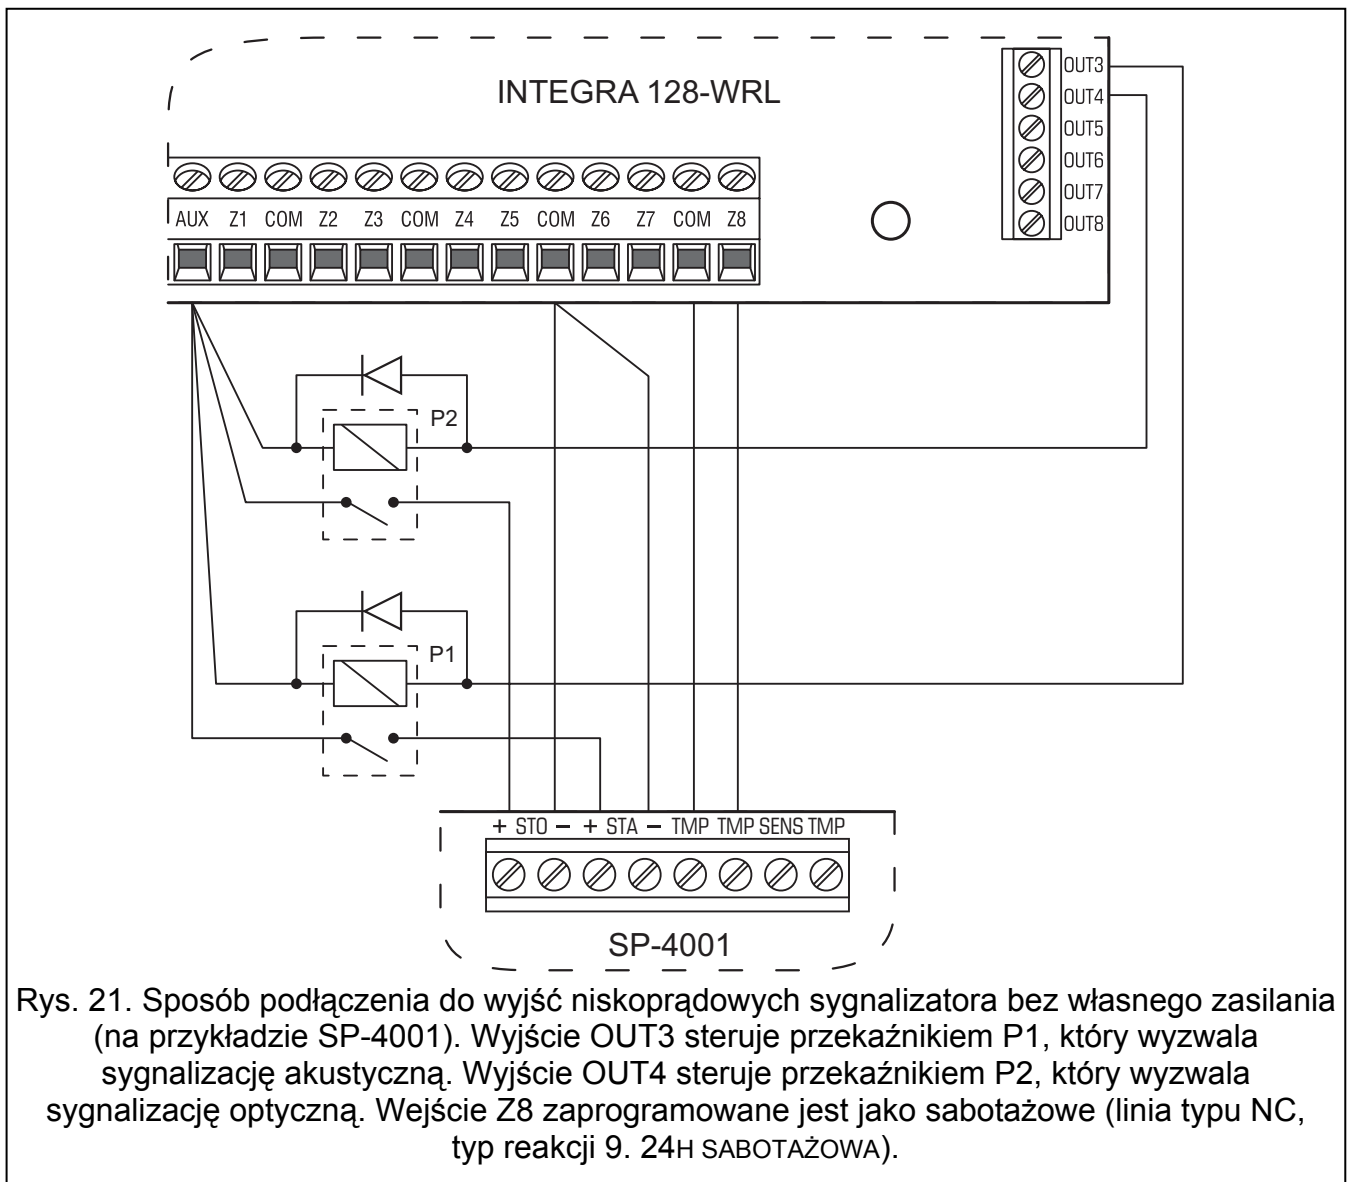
INTEGRA 128-WRL

OUT3
OUT4
OUT5
OUT6
OUT7
OUT8

AUX Z1 COM Z2 Z3 COM Z4 Z5 COM Z6 Z7 COM Z8

P2

P1

+ STO – + STA – TMP TMP SENS TMP

SP-4001

Rys. 21. Sposób podłączenia do wyjść niskoprądowych sygnalizatora bez własnego zasilania (na przykładzie SP-4001). Wyjście OUT3 steruje przekaźnikiem P1, który wyzwala sygnalizację akustyczną. Wyjście OUT4 steruje przekaźnikiem P2, który wyzwala sygnalizację optyczną. Wejście Z8 zaprogramowane jest jako sabotażowe (linia typu NC, typ reakcji 9. 24H SABOTAŻOWA).